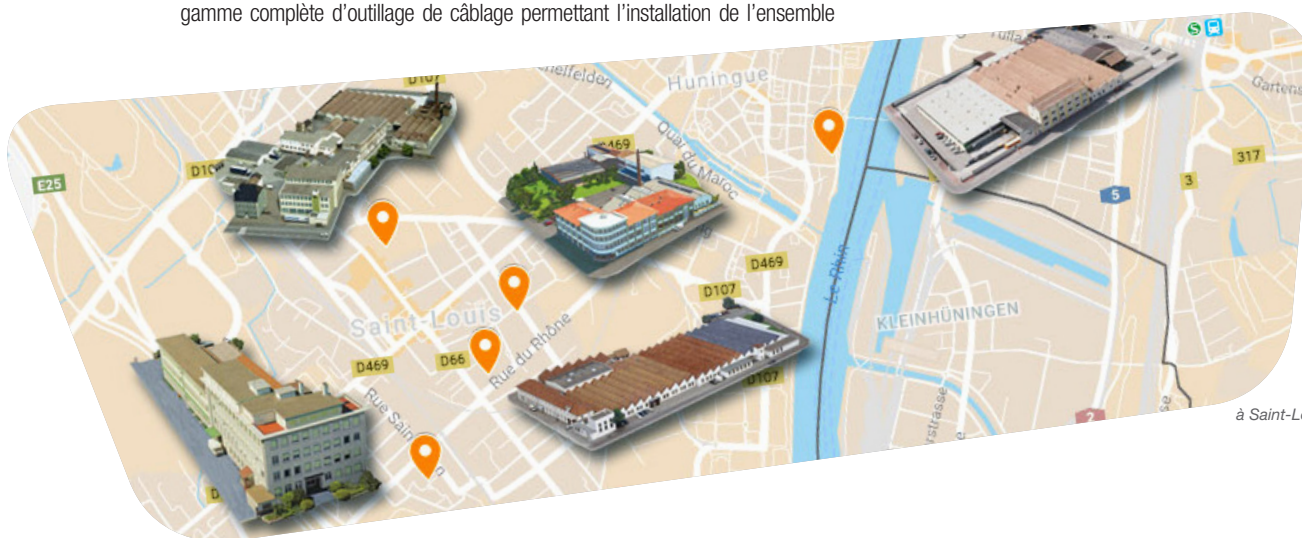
gamme complète d'outillage de câblage permettant l'installation de l'ensemble

D107
Huningue
D10
E25
D469
Quai du Maroc
D469
D107
Saint-Louis
Rue du Rhône
D469
D66
Rue Sain
D107
Le Rhin
KLEINHÜNINGEN
317
5
3
2
à Saint-L